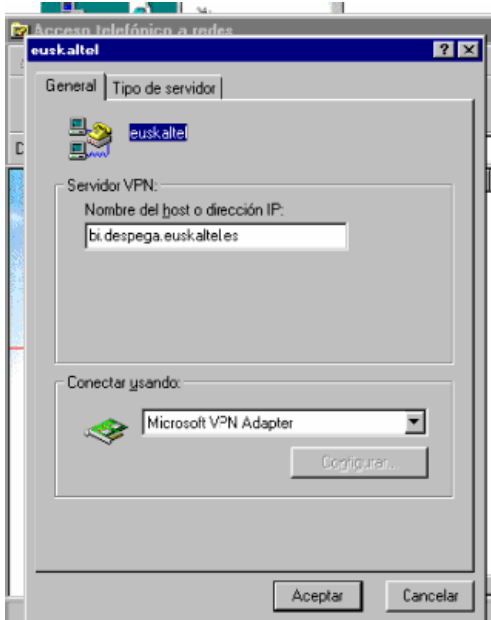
Acceso telefónico a redes

euskaltel

?
X

General
Tipo de servidor

euskaltel

Servidor VPN:

Nombre del host o dirección IP:

bi.despega.euskaltel.es

Conectar usando:

Microsoft VPN Adapter

Configurar...

Aceptar
Cancelar